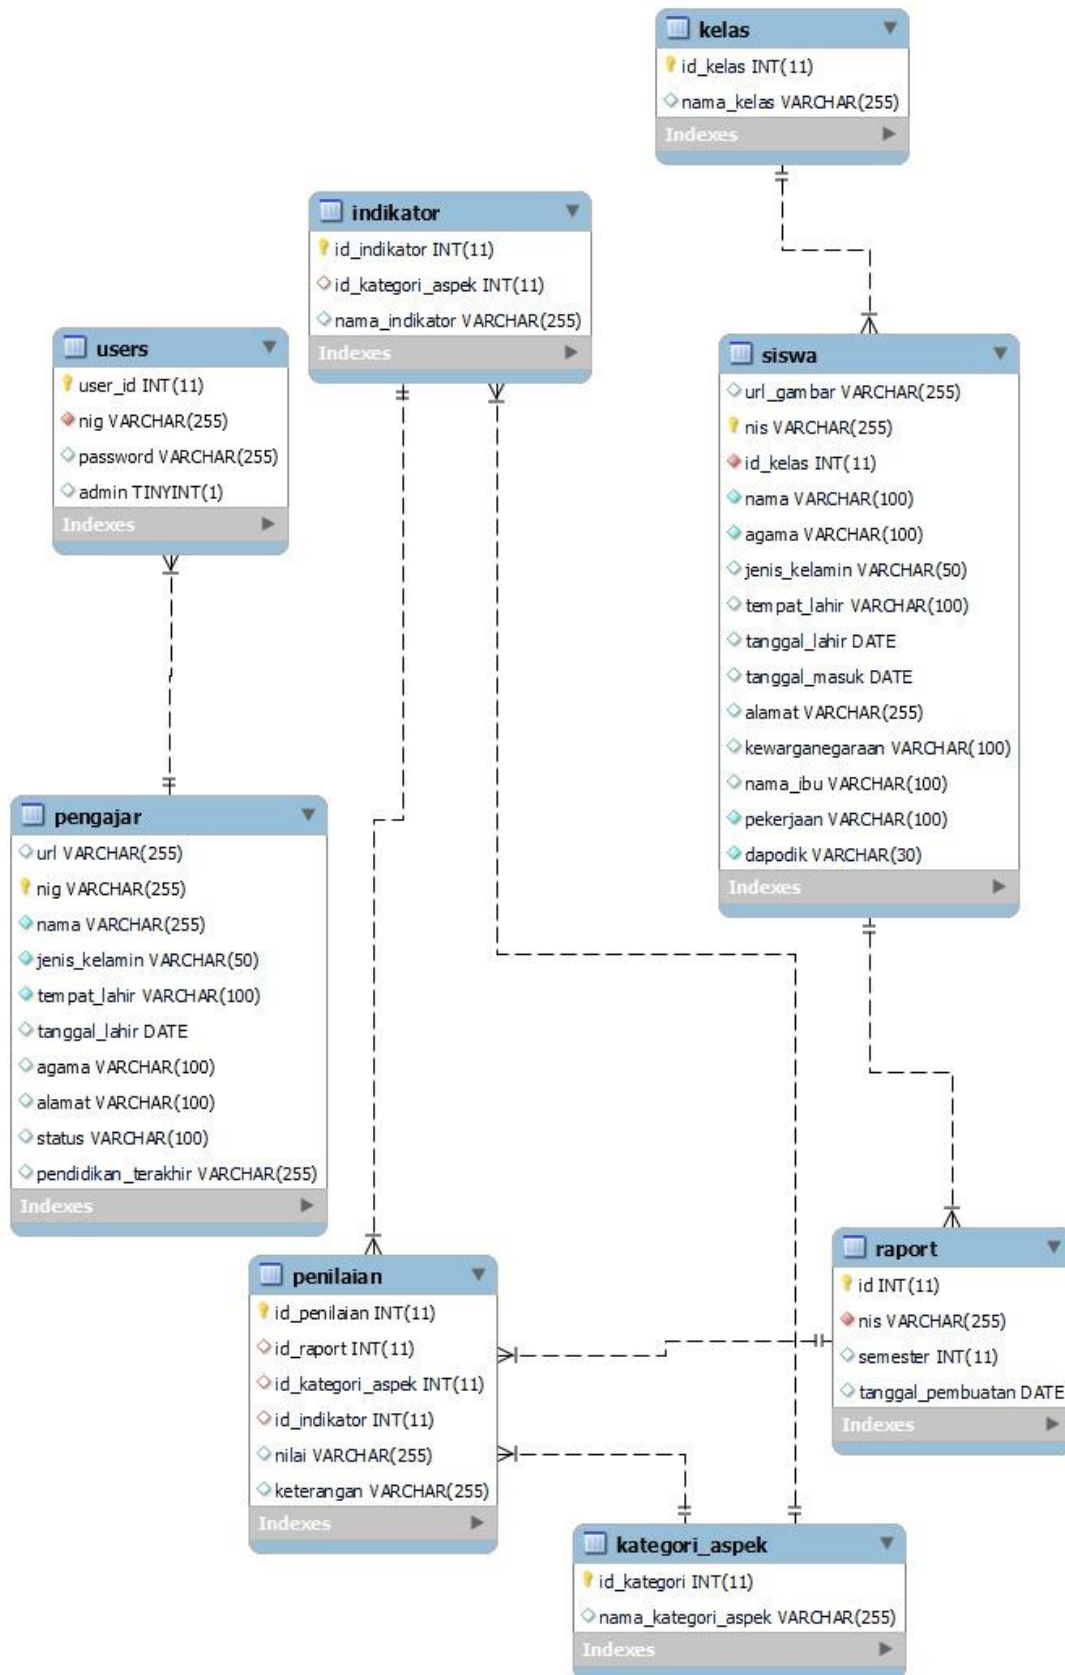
kelas
id_kelas INT(11)
nama_kelas VARCHAR(255)
Indexes

indikator
id_indikator INT(11)
id_kategori_aspek INT(11)
nama_indikator VARCHAR(255)
Indexes

users
user_id INT(11)
nig VARCHAR(255)
password VARCHAR(255)
admin TINYINT(1)
Indexes

siswa
url_gambar VARCHAR(255)
nis VARCHAR(255)
id_kelas INT(11)
nama VARCHAR(100)
agama VARCHAR(100)
jenis_kelamin VARCHAR(50)
tempat_lahir VARCHAR(100)
tanggal_lahir DATE
tanggal_masuk DATE
alamat VARCHAR(255)
kewarganegaraan VARCHAR(100)
nama_ibu VARCHAR(100)
pekerjaan VARCHAR(100)
dapodik VARCHAR(30)
Indexes

pengajar
url VARCHAR(255)
nig VARCHAR(255)
nama VARCHAR(255)
jenis_kelamin VARCHAR(50)
tempat_lahir VARCHAR(100)
tanggal_lahir DATE
agama VARCHAR(100)
alamat VARCHAR(100)
status VARCHAR(100)
pendidikan_terakhir VARCHAR(255)
Indexes

raport
id INT(11)
nis VARCHAR(255)
semester INT(11)
tanggal_pembuatan DATE
Indexes

penilaian
id_penilaian INT(11)
id_raport INT(11)
id_kategori_aspek INT(11)
id_indikator INT(11)
nilai VARCHAR(255)
keterangan VARCHAR(255)
Indexes

kategori_aspek
id_kategori INT(11)
nama_kategori_aspek VARCHAR(255)
Indexes